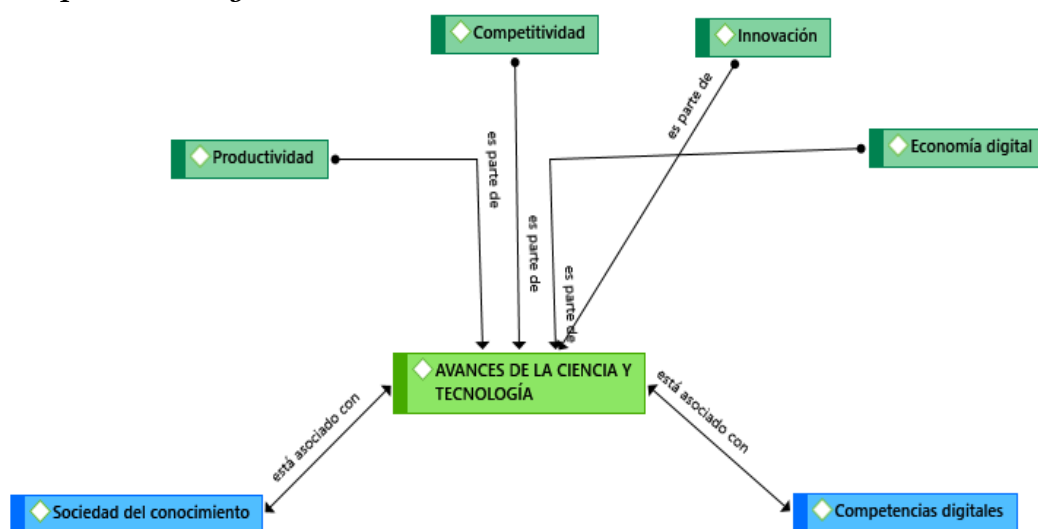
Competitividad

Innovación

Productividad

Economía digital

es parte de

es parte de

es parte de

es parte de

AVANCES DE LA CIENCIA Y TECNOLOGÍA

está asociado con

está asociado con

Sociedad del conocimiento

Competencias digitales